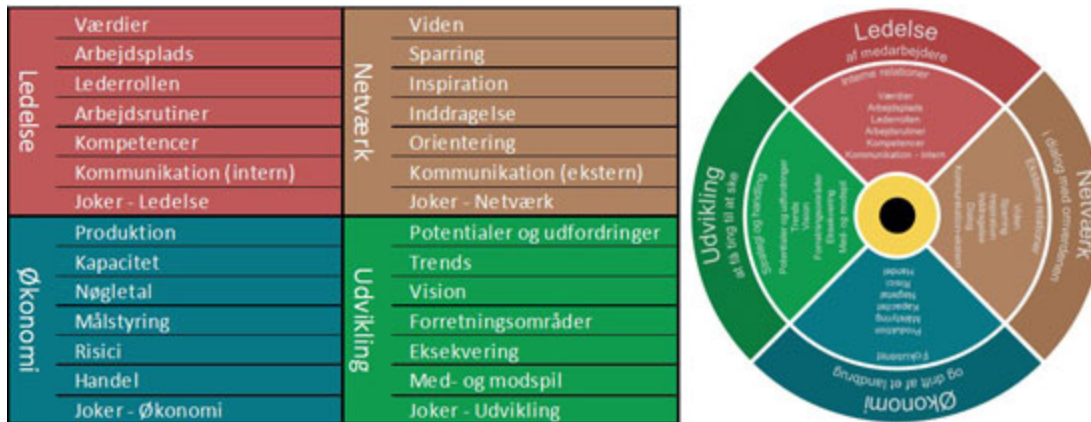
Ledelse
Værdier
Arbejdsplads
Lederrollen
Arbejdsrutiner
Kompetencer
Kommunikation (intern)
Joker - Ledelse

Netværk
Viden
Sparring
Inspiration
Inddragelse
Orientering
Kommunikation (ekstern)
Joker - Netværk

Økonomi
Produktion
Kapacitet
Nøgletal
Målstyring
Risici
Handel
Joker - Økonomi

Udvikling
Potentialer og udfordringer
Trends
Vision
Forretningsområder
Eksekvering
Med- og modspil
Joker - Udvikling

Ledelse
af medarbejdere
Interne relationer
Værdier
Arbejdsplads
Lederrollen
Arbejdsrutiner
Kompetencer
Kommunikation - intern

Netværk
i dialog med omverdenen
Eksterne relationer
Viden
Sparring
Inspiration
Inddragelse
Orientering
Kommunikation - ekstern

Økonomi
og drift af et landbrug
Fokusering
Produktion
Kapacitet
Nøgletal
Målstyring
Risici
Handel

Udvikling
at få bragt til at ske
Strategi og handling
Potentialer og udfordringer
Trends
Vision
Forretningsområder
Eksekvering
Med- og modspil